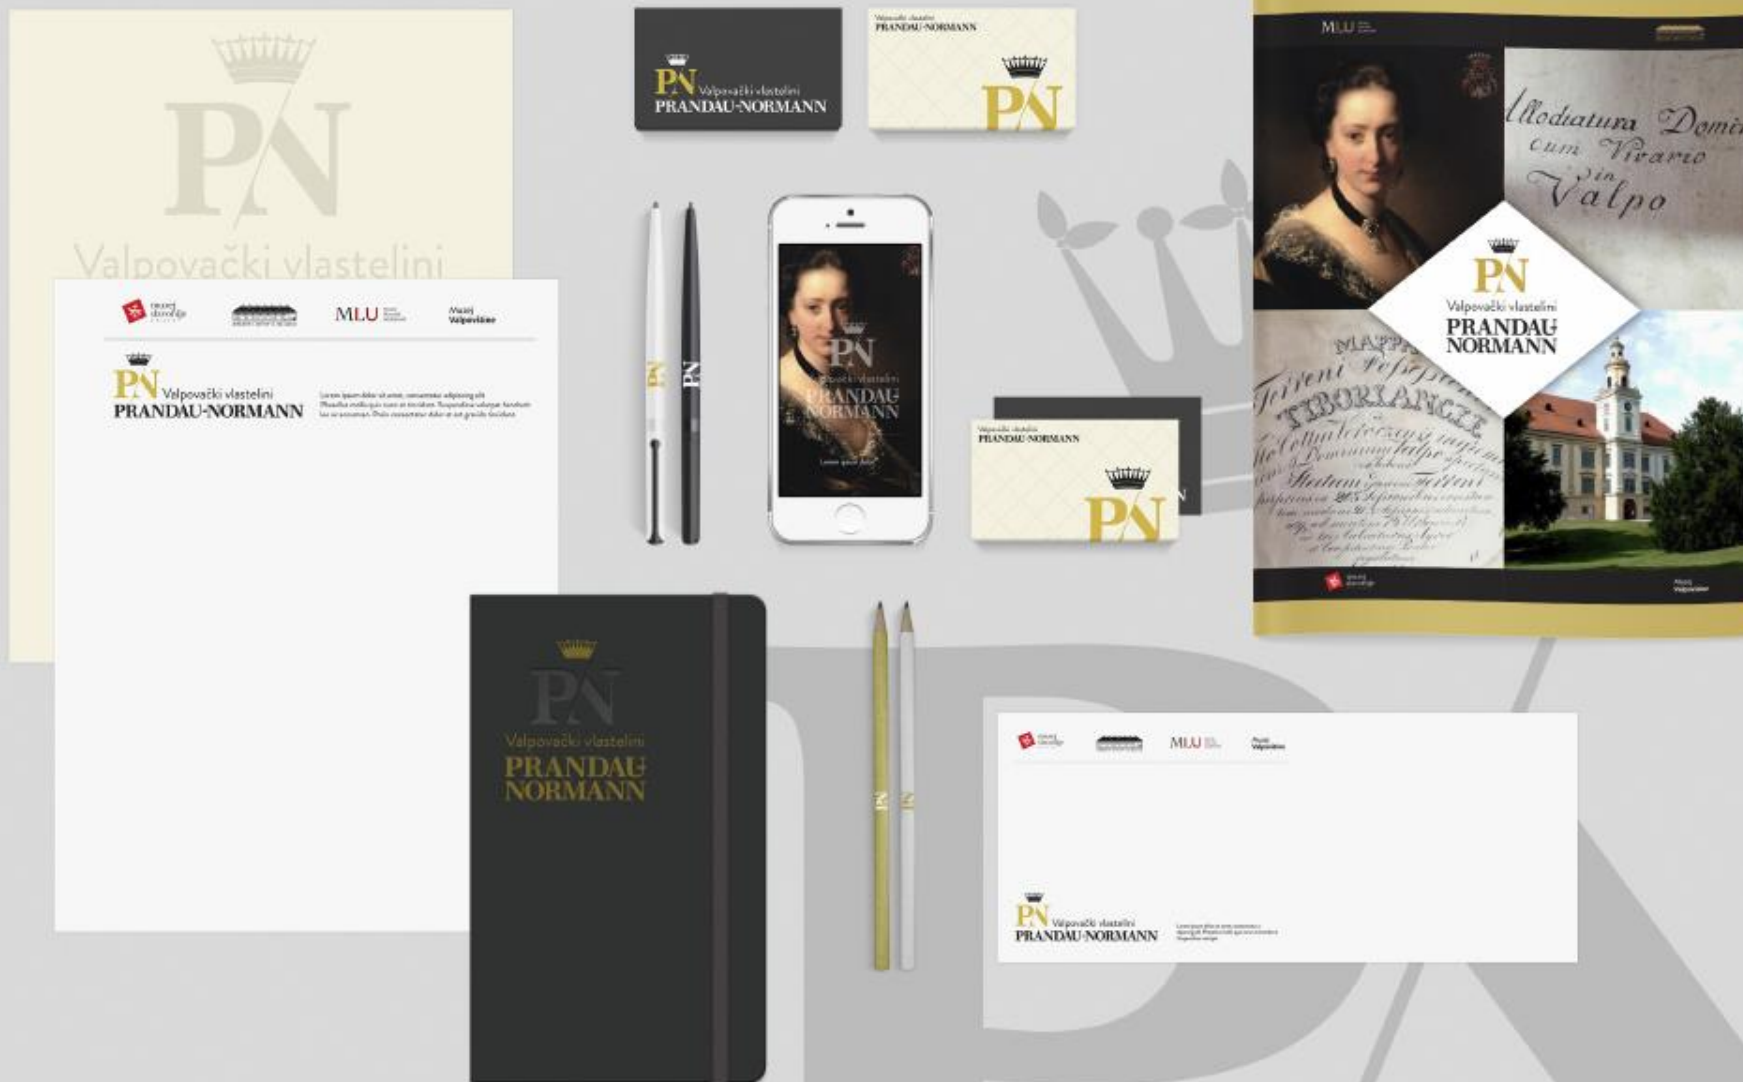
PN
Valpovački vlastelini

PN
Valpovački vlastelini
PRANDAU-NORMANN

Valpovački vlastelini
PRANDAU-NORMANN
PN

MLU

Allodiatura Domi
cum Vivario
in
Valpo

PN
Valpovački vlastelini
PRANDAU-NORMANN

MAPPA
Terreni
TIBORIANCZE

muzej slavonije

MLU

Muzej Valpovštine

PN
Valpovački vlastelini
PRANDAU-NORMANN
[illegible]

PN
PRANDAU-NORMANN

Valpovački vlastelini
PRANDAU-NORMANN
PN

PN
Valpovački vlastelini
PRANDAU-NORMANN

muzej slavonije
MLU
Muzej Valpovštine
PN
Valpovački vlastelini
PRANDAU-NORMANN
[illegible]